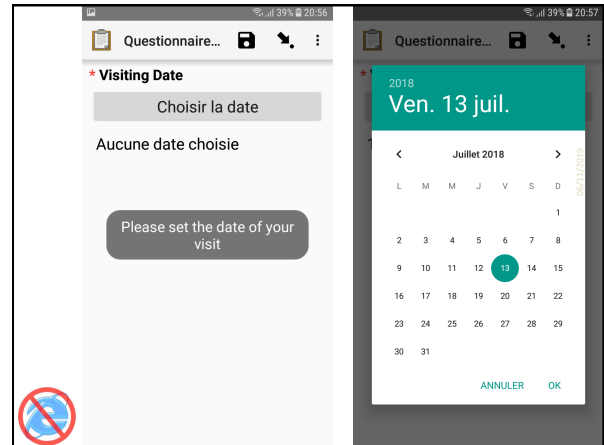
39% 20:56

Questionnaire...

* Visiting Date

Choisir la date

Aucune date choisie

Please set the date of your visit

39% 20:57

Questionnaire...

2018

Ven. 13 juil.

Juillet 2018

| L | M | M | J | V | S | D |
|---|---|---|---|---|---|---|
|  |  |  |  |  |  | 1 |
| 2 | 3 | 4 | 5 | 6 | 7 | 8 |
| 9 | 10 | 11 | 12 | 13 | 14 | 15 |
| 16 | 17 | 18 | 19 | 20 | 21 | 22 |
| 23 | 24 | 25 | 26 | 27 | 28 | 29 |
| 30 | 31 |  |  |  |  |  |

06/11/2019

ANNULER OK